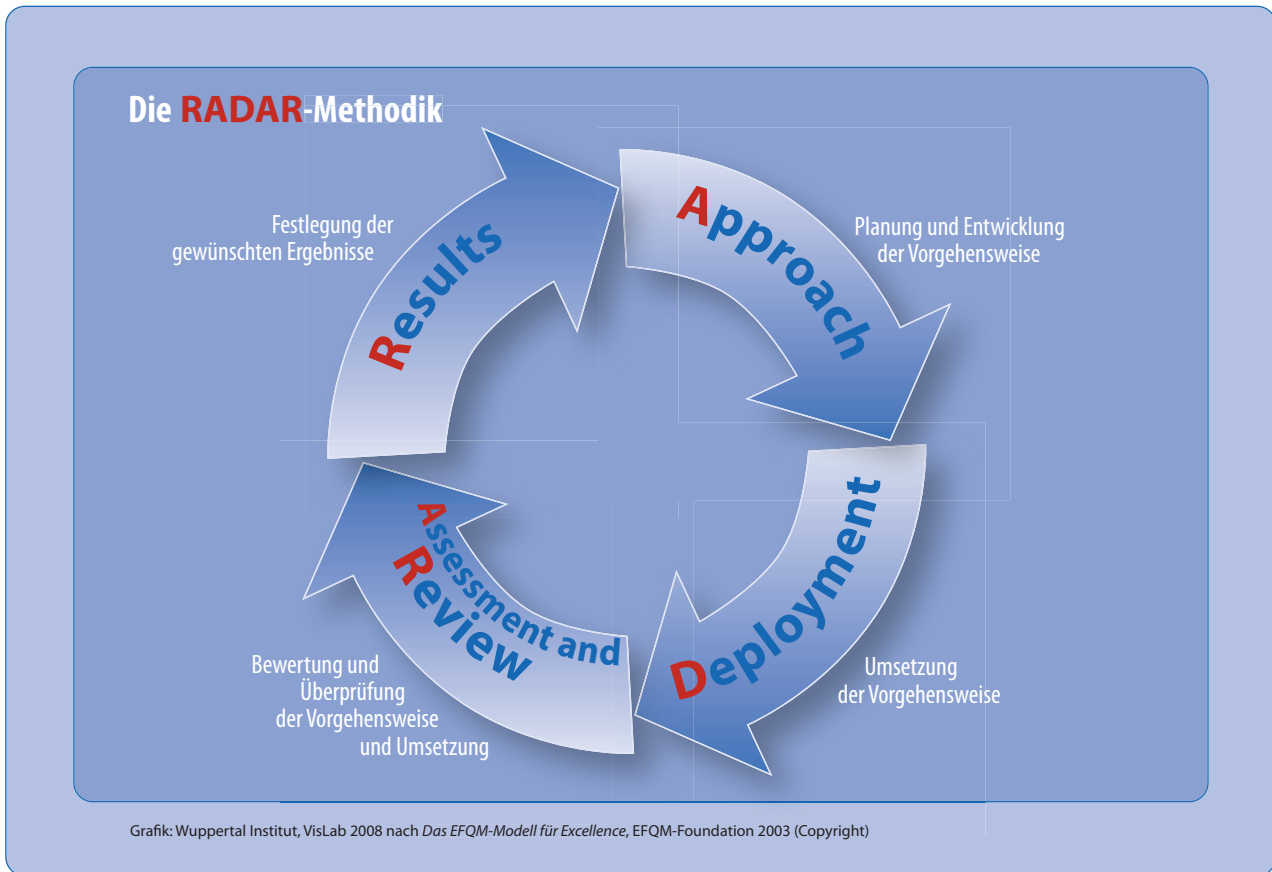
Die RADAR-Methodik

Results

Festlegung der gewünschten Ergebnisse

Approach

Planung und Entwicklung der Vorgehensweise

Deployment

Umsetzung der Vorgehensweise

Assessment and Review

Bewertung und Überprüfung der Vorgehensweise und Umsetzung

Grafik: Wuppertal Institut, VisLab 2008 nach Das EFQM-Modell für Excellence, EFQM-Foundation 2003 (Copyright)